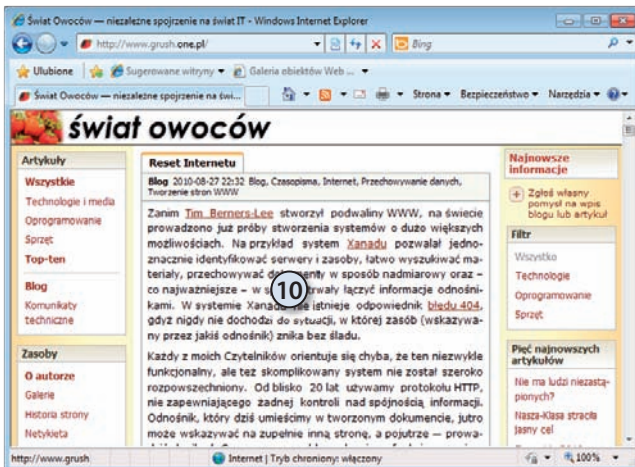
Świat Owoców — niezależne spojrzenie na świat IT - Windows Internet Explorer

http://www.grush.one.pl/

Bing

Ulubione | Sugerowane witryny ▾ | Galeria obiektów Web ... ▾

Świat Owoców — niezależne spojrzenie na świ...

Strona ▾ Bezpieczeństwo ▾ Narzędzia ▾

świat owoców

Artykuły

Wszystkie

Technologie i media

Oprogramowanie

Sprzęt

Top-ten

Blog

Komunikaty techniczne

Zasoby

O autorze

Galerie

Historia strony

Netykieta

Reset Internetu

Blog 2010-08-27 22:32 Blog, Czasopisma, Internet, Przechowywanie danych, Tworzenie stron WWW

Zanim Tim Berners-Lee stworzył podwaliny WWW, na świecie prowadzono już próby stworzenia systemów o dużo większych możliwościach. Na przykład system Xanadu pozwalał jednoznacznie identyfikować serwery i zasoby, łatwo wyszukiwać materiały, przechowywać do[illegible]enty w sposób nadmiarowy oraz – co najważniejsze – w s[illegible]trwały łączyć informacje odnośnikami. W systemie Xanad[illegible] istnieje odpowiednik błędu 404, gdyż nigdy nie dochodzi do sytuacji, w której zasób (wskazywany przez jakiś odnośnik) znika bez śladu.

10

Każdy z moich Czytelników orientuje się chyba, że ten niezwykle funkcjonalny, ale też skomplikowany system nie został szeroko rozpowszechniony. Od blisko 20 lat używamy protokołu HTTP, nie zapewniającego żadnej kontroli nad spójnością informacji. Odnośnik, który dziś umieścimy w tworzonym dokumencie, jutro może wskazywać na zupełnie inną stronę, a pojutrze — prowa-

Najnowsze informacje

Zgłoś własny pomysł na wpis blogu lub artykuł

Filtr

Wszystko

Technologie

Oprogramowanie

Sprzęt

Pięć najnowszych artykułów

Nie ma ludzi niezastąpionych?

Nasza-Klasa straciła jasny cel

http://www.grush

Internet | Tryb chroniony: włączony

100%